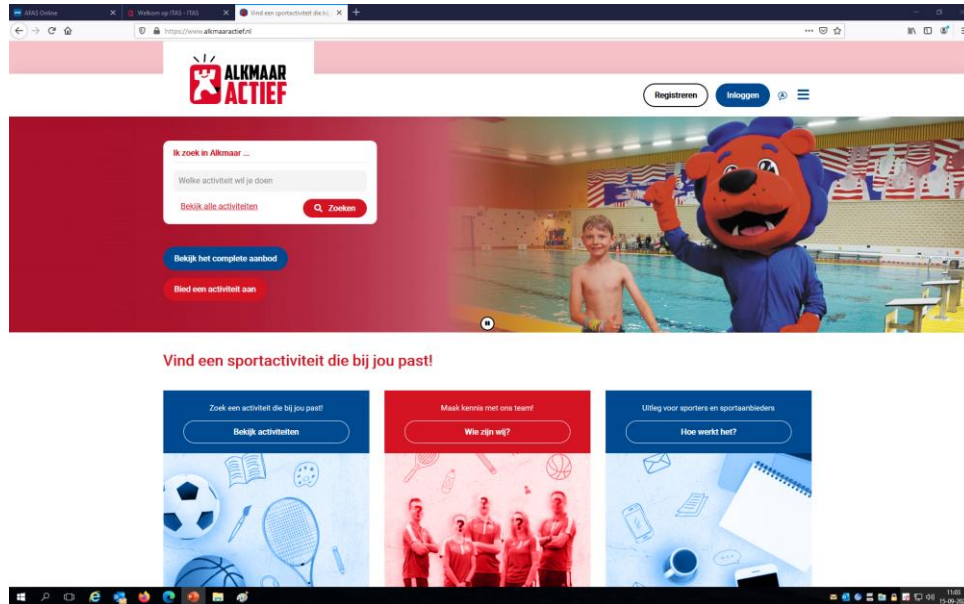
AFAS Online
Welkom op ITAS - ITAS
Vind een sportactiviteit die bij j

https://www.alkmaaractief.nl

ALKMAAR ACTIEF

Registreren
Inloggen

Ik zoek in Alkmaar ...
Welke activiteit wil je doen
Bekijk alle activiteiten
Zoeken

Bekijk het complete aanbod
Bied een activiteit aan

Vind een sportactiviteit die bij jou past!

Zoek een activiteit die bij jou past!
Bekijk activiteiten

Maak kennis met ons team!
Wie zijn wij?

Uitleg voor sporters en sportaanbieders
Hoe werkt het?

11:05
15-09-20